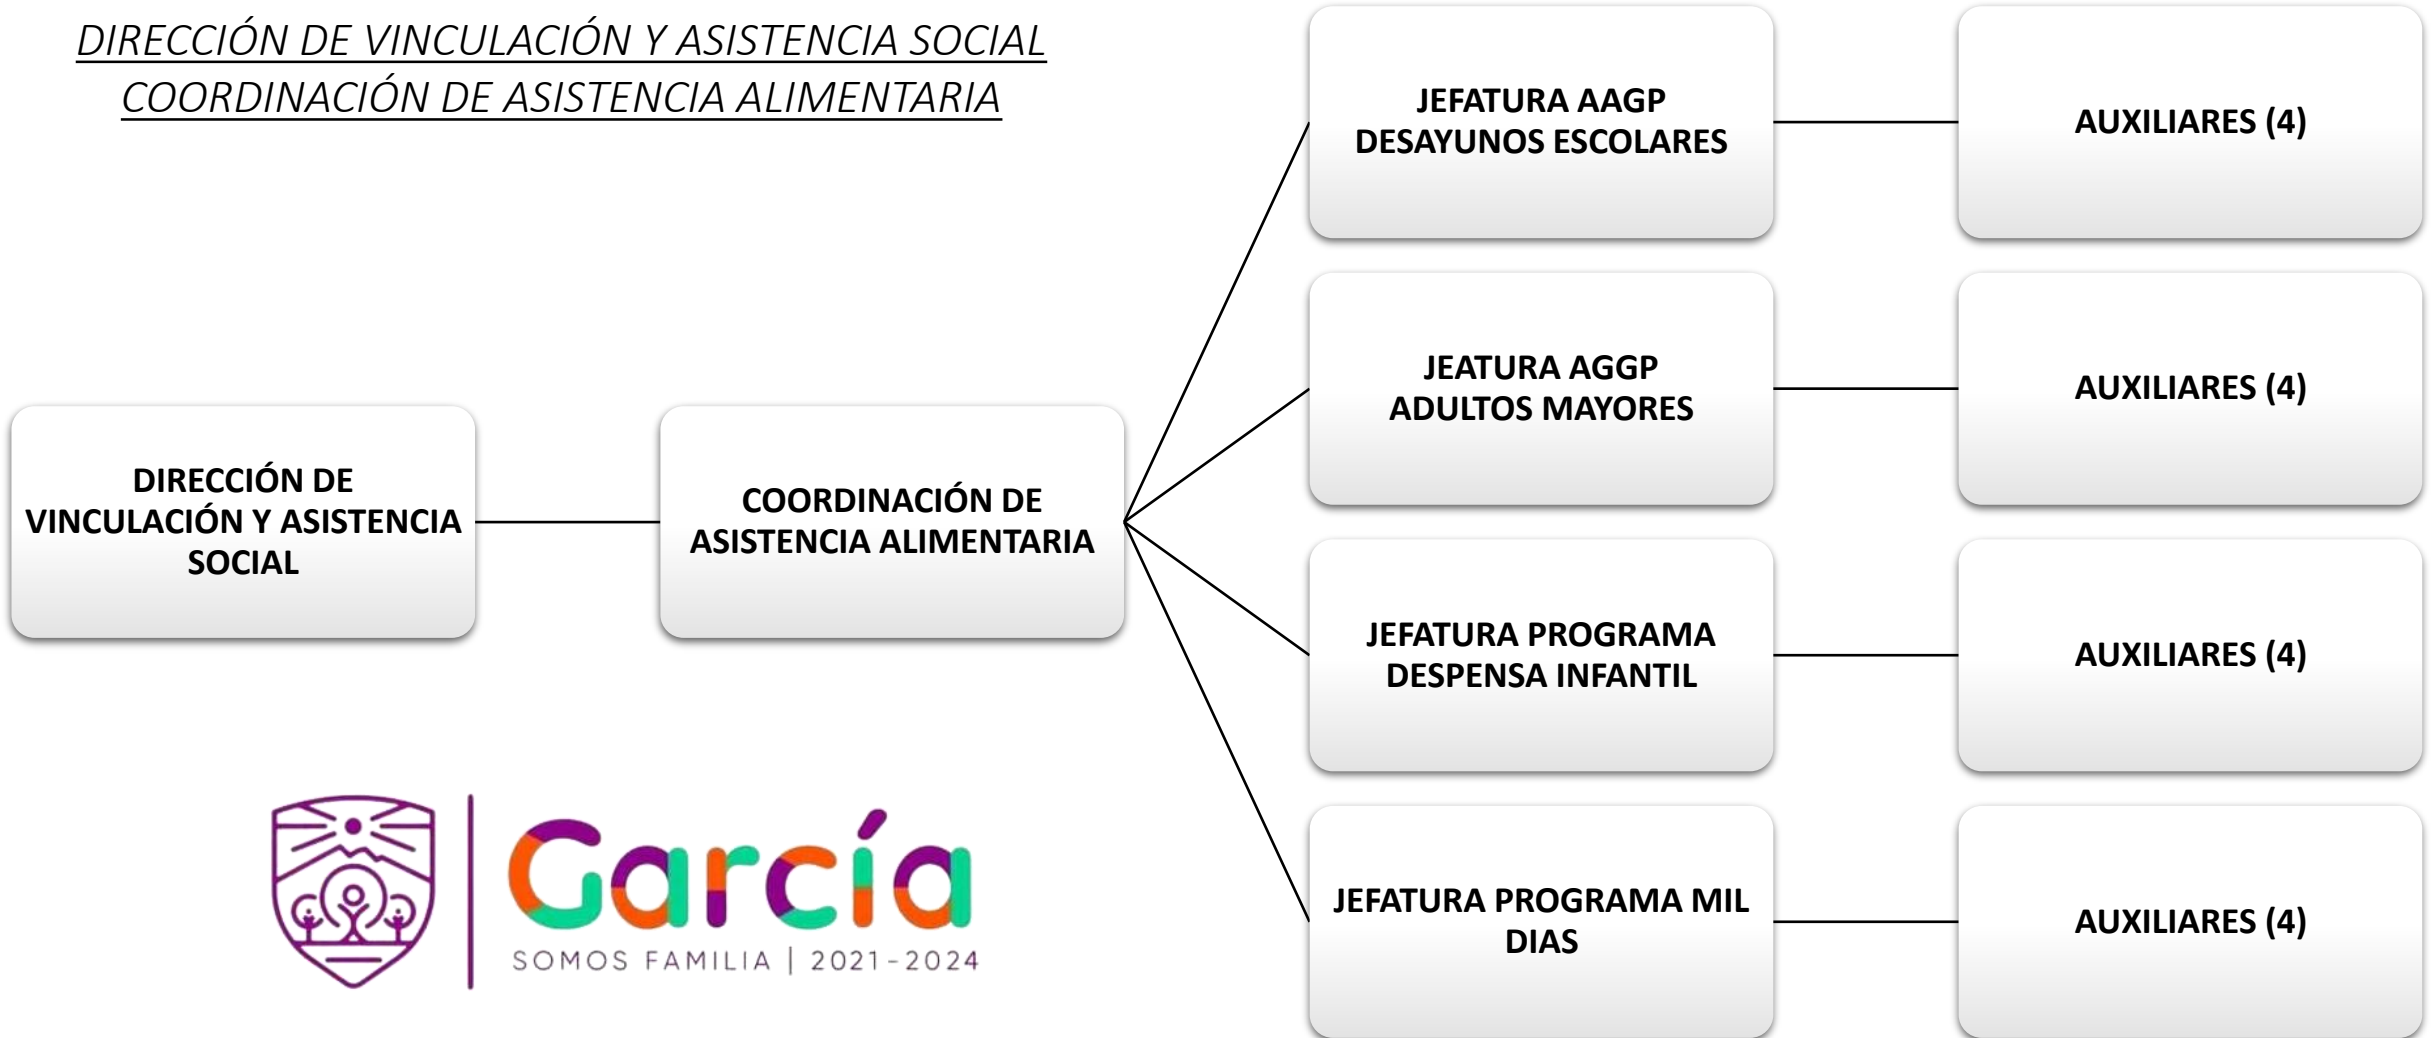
DIRECCIÓN DE VINCULACIÓN Y ASISTENCIA SOCIAL
COORDINACIÓN DE ASISTENCIA ALIMENTARIA

DIRECCIÓN DE VINCULACIÓN Y ASISTENCIA SOCIAL

COORDINACIÓN DE ASISTENCIA ALIMENTARIA

JEFATURA AAGP DESAYUNOS ESCOLARES

AUXILIARES (4)

JEATURA AGGP ADULTOS MAYORES

AUXILIARES (4)

JEFATURA PROGRAMA DESPENSA INFANTIL

AUXILIARES (4)

JEFATURA PROGRAMA MIL DIAS

AUXILIARES (4)

García
SOMOS FAMILIA | 2021-2024